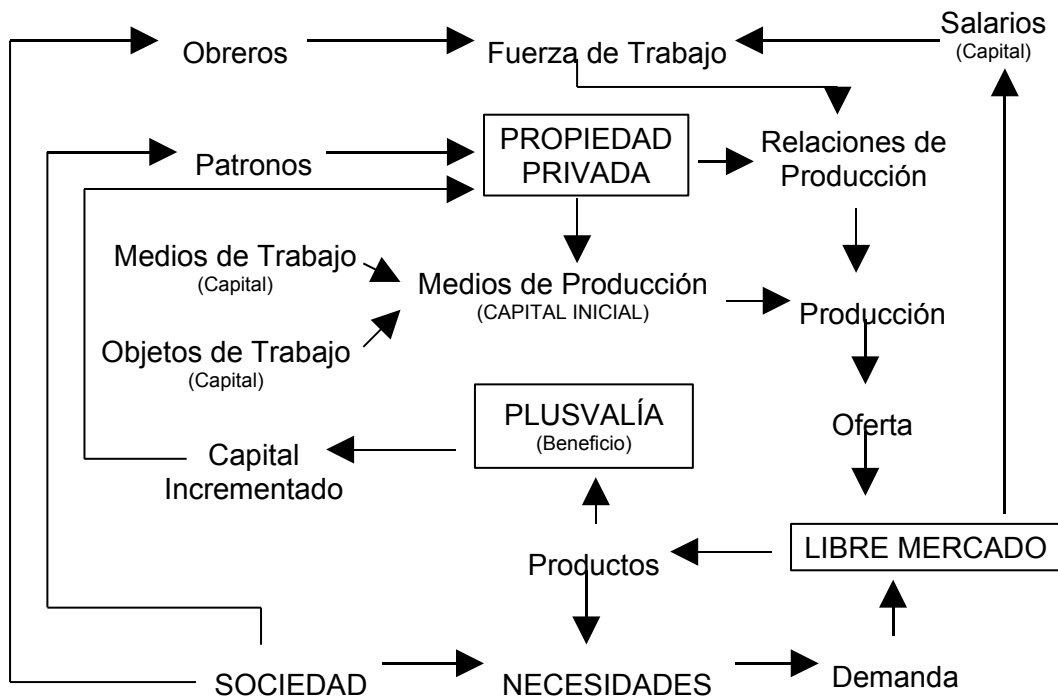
Obreros

Fuerza de Trabajo

Salarios
(Capital)

Patronos

PROPIEDAD PRIVADA

Relaciones de Producción

Medios de Trabajo
(Capital)

Medios de Producción
(CAPITAL INICIAL)

Producción

Objetos de Trabajo
(Capital)

PLUSVALÍA
(Beneficio)

Oferta

Capital Incrementado

LIBRE MERCADO

Productos

SOCIEDAD

NECESIDADES

Demanda